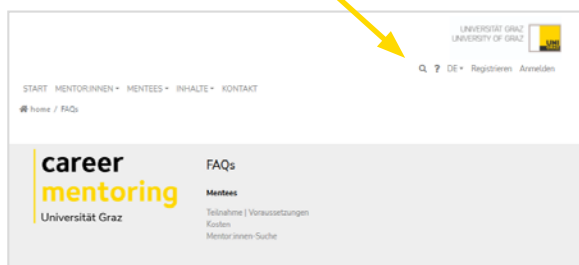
UNIVERSITÄT GRAZ
UNIVERSITY OF GRAZ

UNI GRAZ

? DE Registrieren Anmelden

START MENTOR:INNEN MENTEES INHALTE KONTAKT

home / FAQs

career
mentoring
Universität Graz

FAQs

Mentees

Teilnahme | Voraussetzungen
Kosten
Mentor:innen-Suche